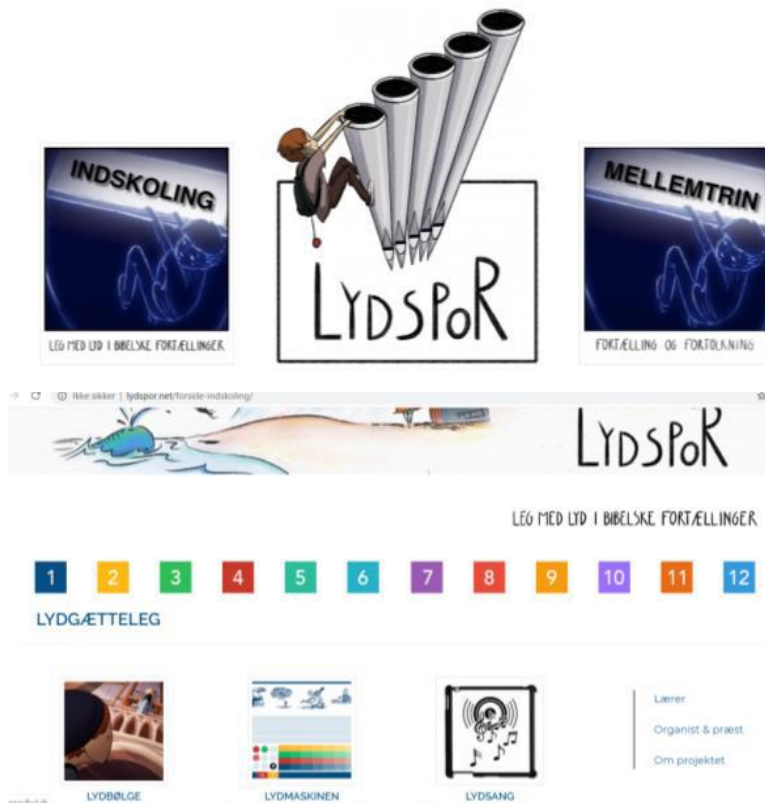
INDSKOLING

LEG MED LYD I BIBELSKE FORTÆLLINGER

LYDSPOR

MELLEMTRIN

FORTÆLLING OG FORTOLKNING

Ikke sikker | lydspor.net/forside-indskoling/

LYDSPOR

LEG MED LYD I BIBELSKE FORTÆLLINGER

1 2 3 4 5 6 7 8 9 10 11 12

LYDGÆTTELEG

LYDBØLGE

LYDMASKINEN

LYDSANG

Lærer

Organist & præst

Om projektet